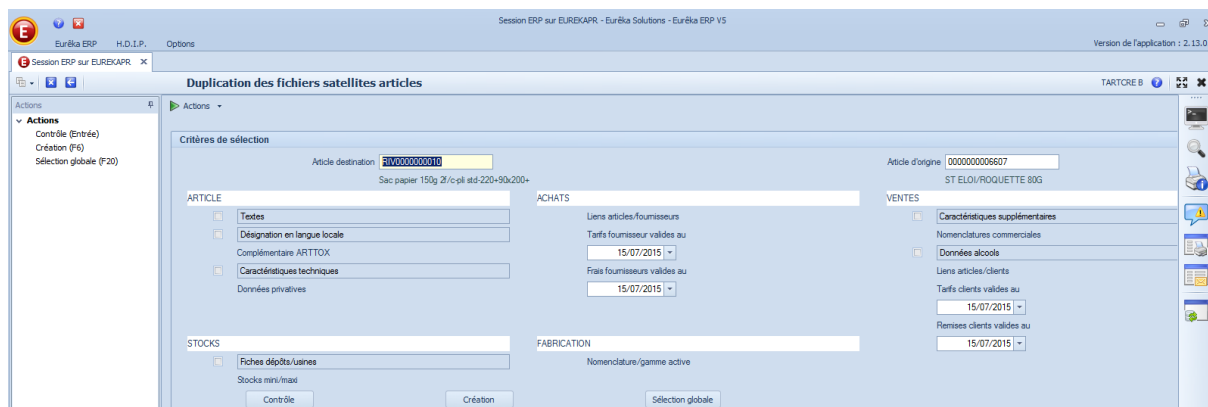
Session ERP sur EUREKAPR - Eurêka Solutions - Eurêka ERP V5

Eurêka ERP H.D.I.P. Options

Version de l'application : 2.13.0

Session ERP sur EUREKAPR ×

Duplication des fichiers satellites articles

TARTCRE B

Actions

Actions
Contrôle (Entrée)
Création (F6)
Sélection globale (F20)

Actions

Critères de sélection

Article destination RIV0000000010
Sac papier 150g 2f/c-pli std-220+90x200+

Article d'origine 0000000006607
ST ELOI/ROQUETTE 80G

ARTICLE
Textes
Désignation en langue locale
Complémentaire ARTTOX
Caractéristiques techniques
Données privatives

ACHATS
Liens articles/fournisseurs
Tarifs fournisseur valides au
15/07/2015
Frais fournisseurs valides au
15/07/2015

VENTES
Caractéristiques supplémentaires
Nomenclatures commerciales
Données alcools
Liens articles/clients
Tarifs clients valides au
15/07/2015
Remises clients valides au
15/07/2015

STOCKS
Fiches dépôts/usines
Stocks mini/maxi

FABRICATION
Nomenclature/gamme active

Contrôle Création Sélection globale